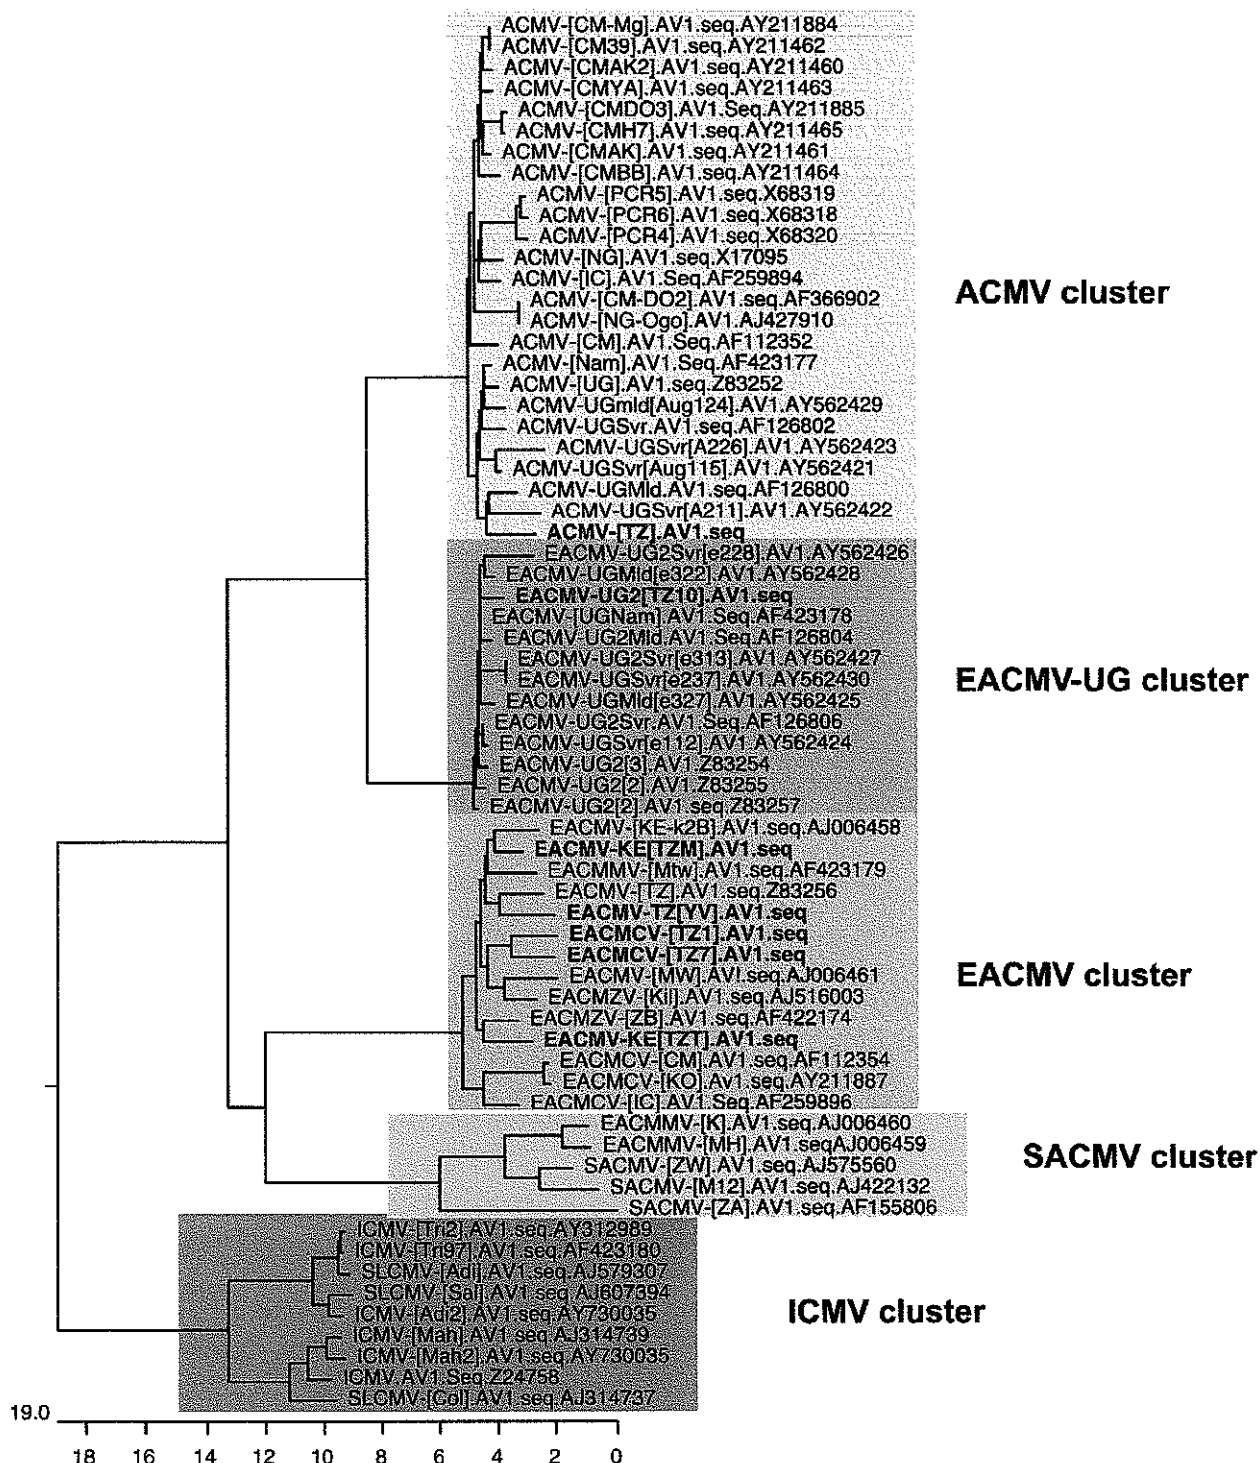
ACMV-[CM-Mg].AV1.seq.AY211884
ACMV-[CM39].AV1.seq.AY211462
ACMV-[CMAK2].AV1.seq.AY211460
ACMV-[CMYA].AV1.seq.AY211463
ACMV-[CMDO3].AV1.Seq.AY211885
ACMV-[CMH7].AV1.seq.AY211465
ACMV-[CMAK].AV1.seq.AY211461
ACMV-[CMBB].AV1.seq.AY211464
ACMV-[PCR5].AV1.seq.X68319
ACMV-[PCR6].AV1.seq.X68318
ACMV-[PCR4].AV1.seq.X68320
ACMV-[NG].AV1.seq.X17095
ACMV-[IC].AV1.Seq.AF259894
ACMV-[CM-DO2].AV1.seq.AF366902
ACMV-[NG-Ogo].AV1.AJ427910
ACMV-[CM].AV1.Seq.AF112352
ACMV-[Nam].AV1.Seq.AF423177
ACMV-[UG].AV1.seq.Z83252
ACMV-UGmld[Aug124].AV1.AY562429
ACMV-UGSvr.AV1.seq.AF126802
ACMV-UGSvr[A226].AV1.AY562423
ACMV-UGSvr[Aug115].AV1.AY562421
ACMV-UGMld.AV1.seq.AF126800
ACMV-UGSvr[A211].AV1.AY562422
ACMV-[TZ].AV1.seq
EACMV-UG2Svr[e228].AV1.AY562426
EACMV-UGMld[e322].AV1.AY562428
EACMV-UG2[TZ10].AV1.seq
EACMV-[UGNam].AV1.Seq.AF423178
EACMV-UG2Mld.AV1.Seq.AF126804
EACMV-UG2Svr[e313].AV1.AY562427
EACMV-UGSvr[e237].AV1.AY562430
EACMV-UGMld[e327].AV1.AY562425
EACMV-UG2Svr.AV1.Seq.AF126806
EACMV-UGSvr[e112].AV1.AY562424
EACMV-UG2[3].AV1.Z83254
EACMV-UG2[2].AV1.Z83255
EACMV-UG2[2].AV1.seq.Z83257
EACMV-[KE-k2B].AV1.seq.AJ006458
EACMV-KE[TZM].AV1.seq
EACMMV-[Mtw].AV1.seq.AF423179
EACMV-[TZ].AV1.seq.Z83256
EACMV-TZ[YV].AV1.seq
EACMCV-[TZ1].AV1.seq
EACMCV-[TZ7].AV1.seq
EACMV-[MW].AV!.seq.AJ006461
EACMZV-[Kil].AV1.seq.AJ516003
EACMZV-[ZB].AV1.seq.AF422174
EACMV-KE[TZT].AV1.seq
EACMCV-[CM].AV1.seq.AF112354
EACMCV-[KO].Av1.seq.AY211887
EACMCV-[IC].AV1.Seq.AF259896
EACMMV-[K].AV1.seq.AJ006460
EACMMV-[MH].AV1.seqAJ006459
SACMV-[ZW].AV1.seq.AJ575560
SACMV-[M12].AV1.seq.AJ422132
SACMV-[ZA].AV1.seq.AF155806
ICMV-[Tri2].AV1.seq.AY312989
ICMV-[Tri97].AV1.seq.AF423180
SLCMV-[Adi].AV1.seq.AJ579307
SLCMV-[Sal].AV1.seq.AJ607394
ICMV-[Adi2].AV1.seq.AY730035
ICMV-[Man].AV1.seq.AJ314739
ICMV-[Mah2].AV1.seq.AY730035
ICMV.AV1.Seq.Z24758
SLCMV-[Col].AV1.seq.AJ314737

ACMV cluster
EACMV-UG cluster
EACMV cluster
SACMV cluster
ICMV cluster

19.0
18 16 14 12 10 8 6 4 2 0